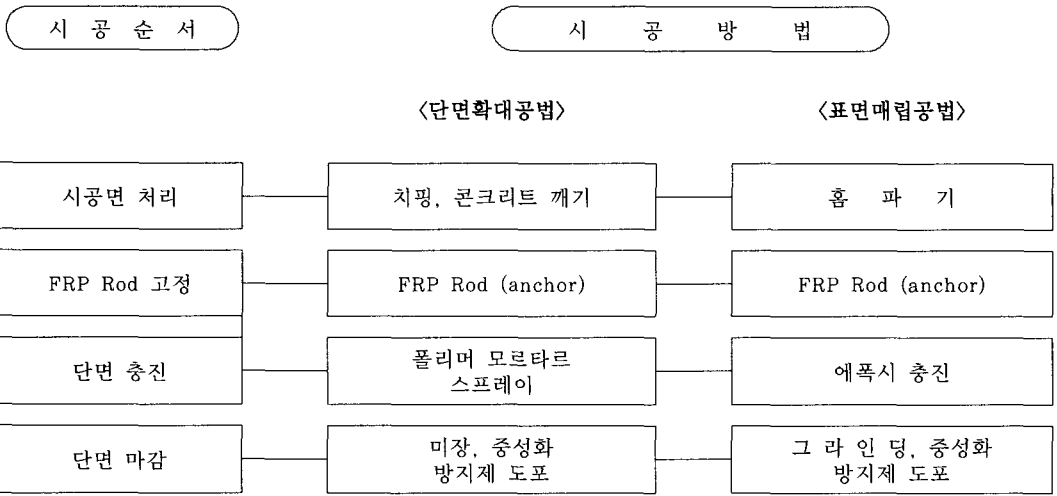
시 공 순 서

시 공 방 법

〈단면확대공법〉

〈표면매립공법〉

시공면 처리

치핑, 콘크리트 깨기

홈 파 기

FRP Rod 고정

FRP Rod (anchor)

FRP Rod (anchor)

단면 충진

폴리머 모르타르 스프레이

에폭시 충진

단면 마감

미장, 중성화 방지제 도포

그 라 인 딩, 중성화 방지제 도포